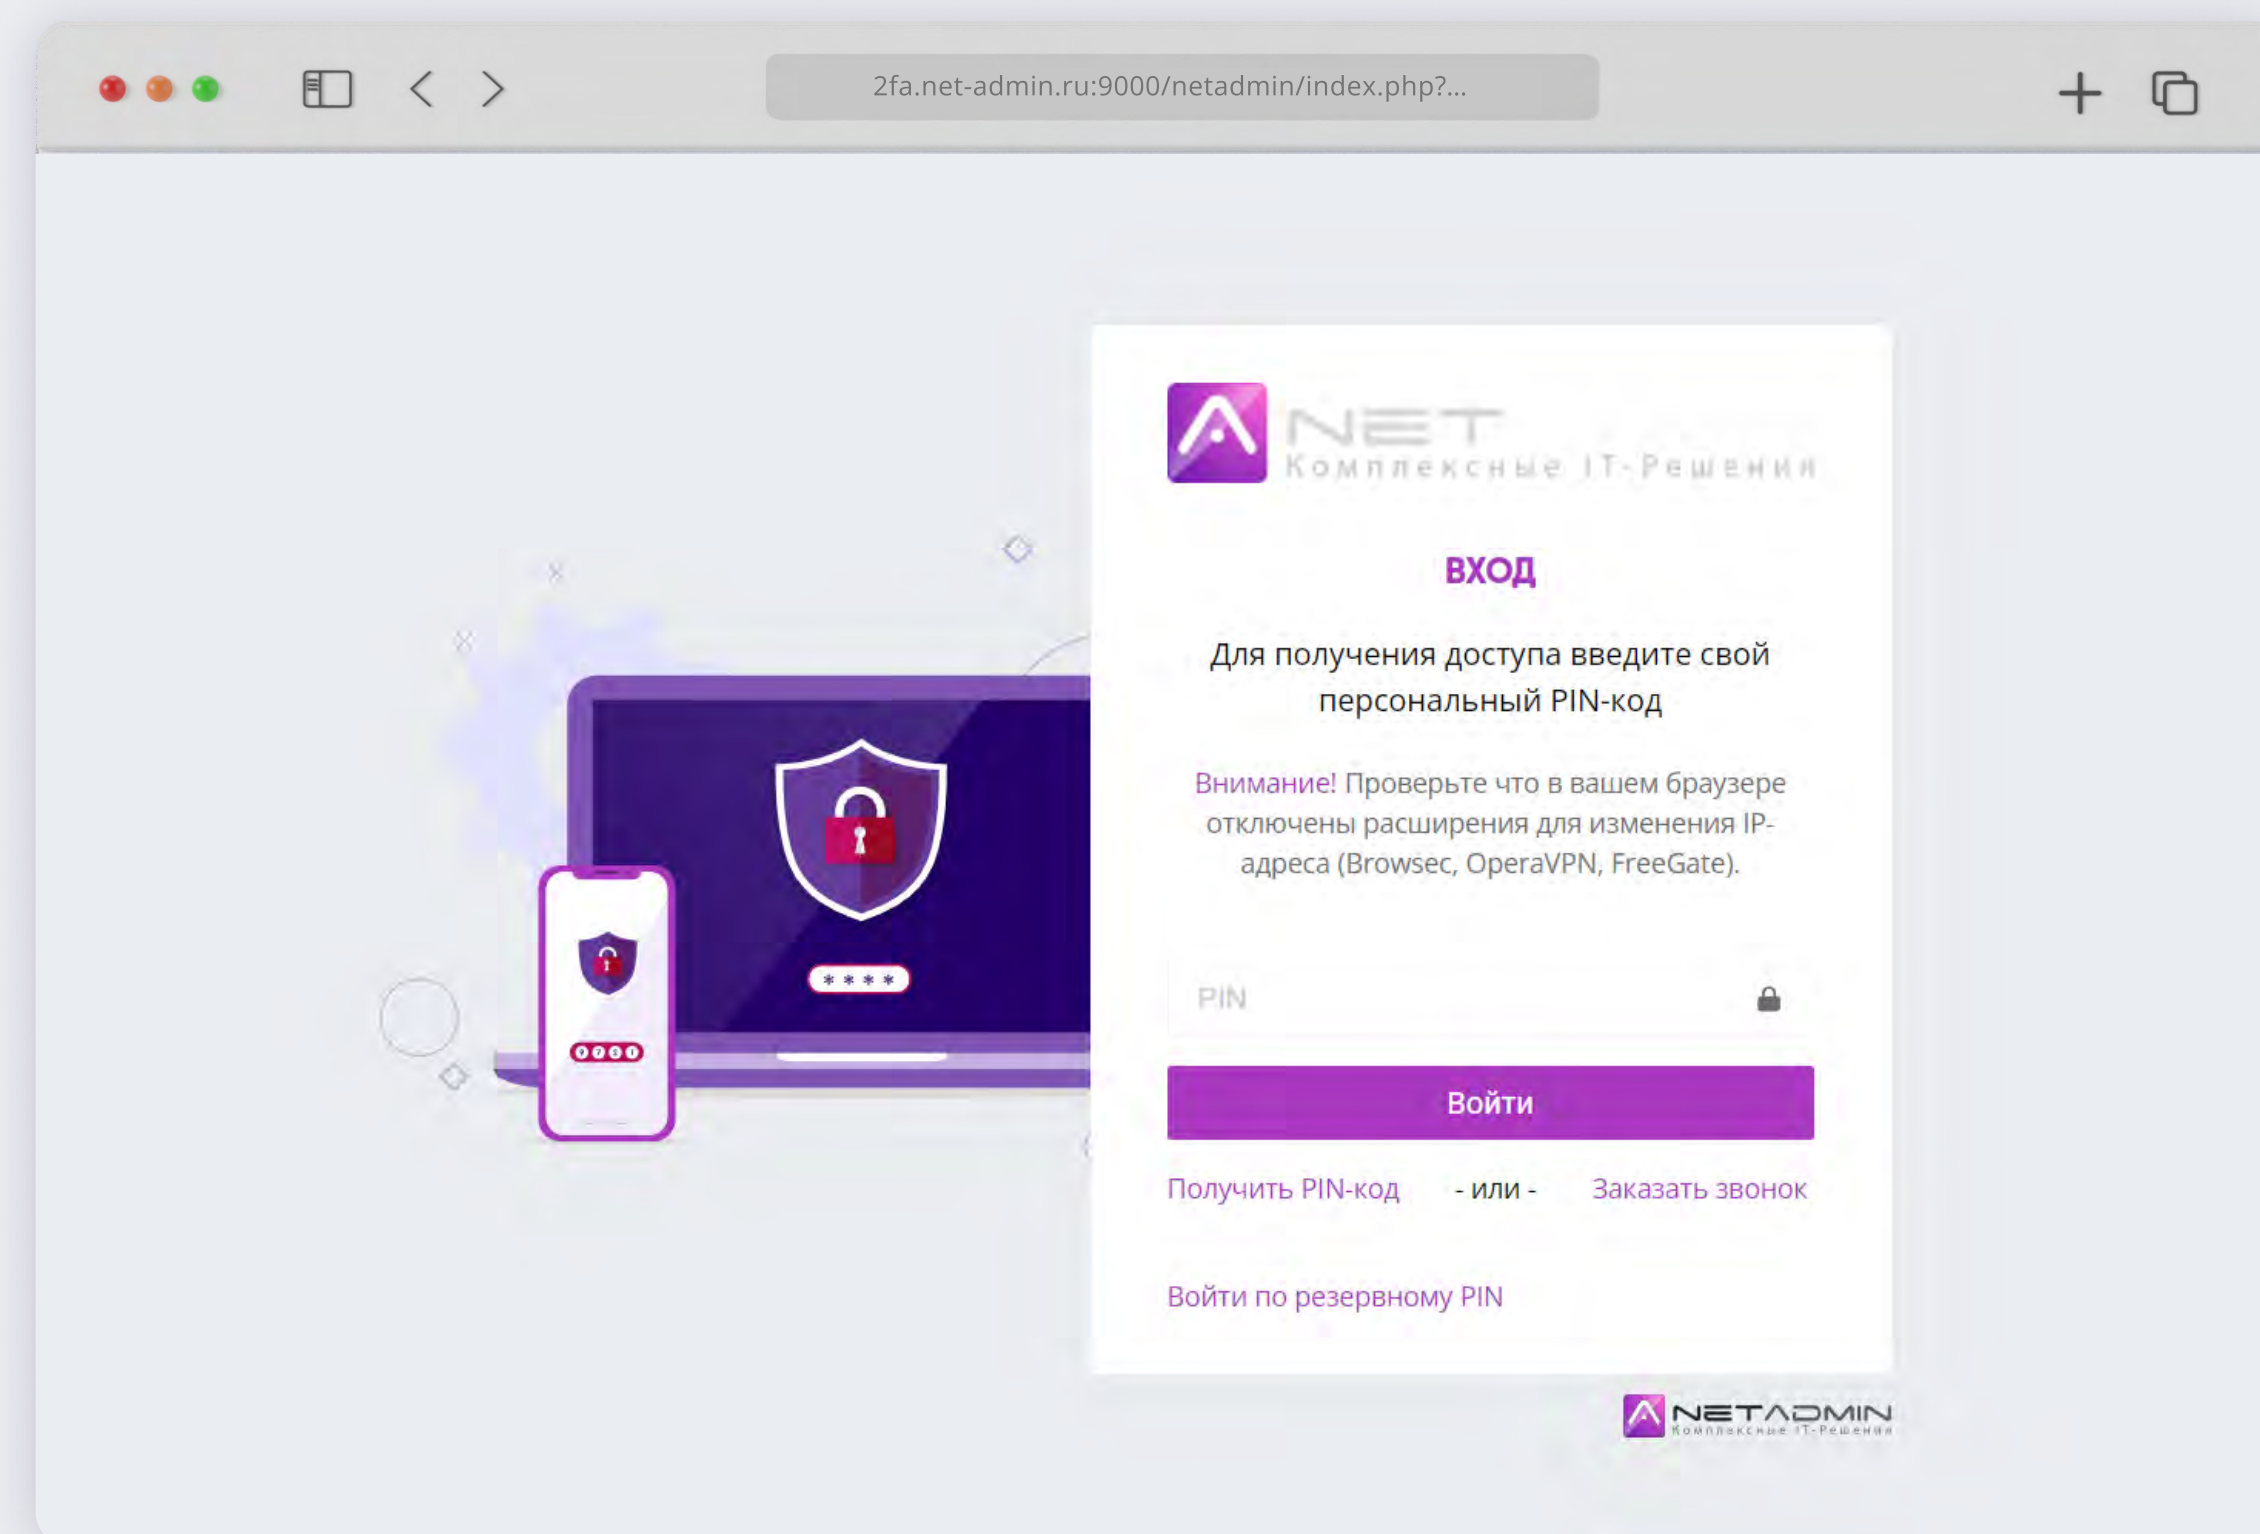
2fa.net-admin.ru:9000/netadmin/index.php?...

NET
Комплексные IT-Решения

ВХОД

Для получения доступа введите свой персональный PIN-код

Внимание! Проверьте что в вашем браузере отключены расширения для изменения IP-адреса (Browsec, OperaVPN, FreeGate).

PIN

Войти

Получить PIN-код - или - Заказать звонок

Войти по резервному PIN

NETADMIN
Комплексные IT-Решения